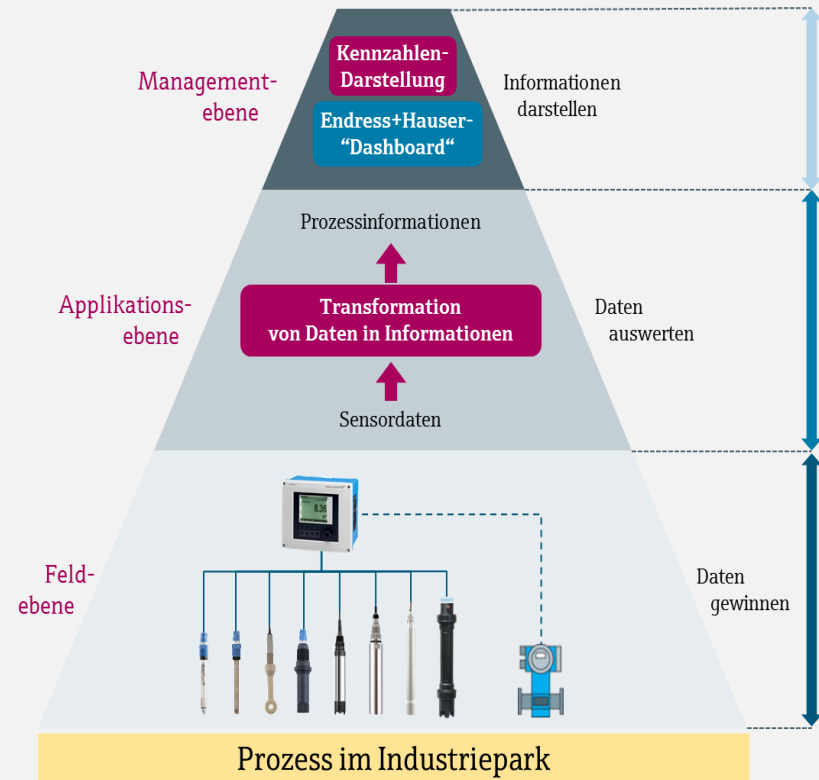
Management-ebene

Kennzahlen-Darstellung

Endress+Hauser-“Dashboard“

Informationen darstellen

Prozessinformationen

Applikations-ebene

Transformation von Daten in Informationen

Daten auswerten

Sensordaten

8.38

Feld-ebene

Daten gewinnen

Prozess im Industriepark